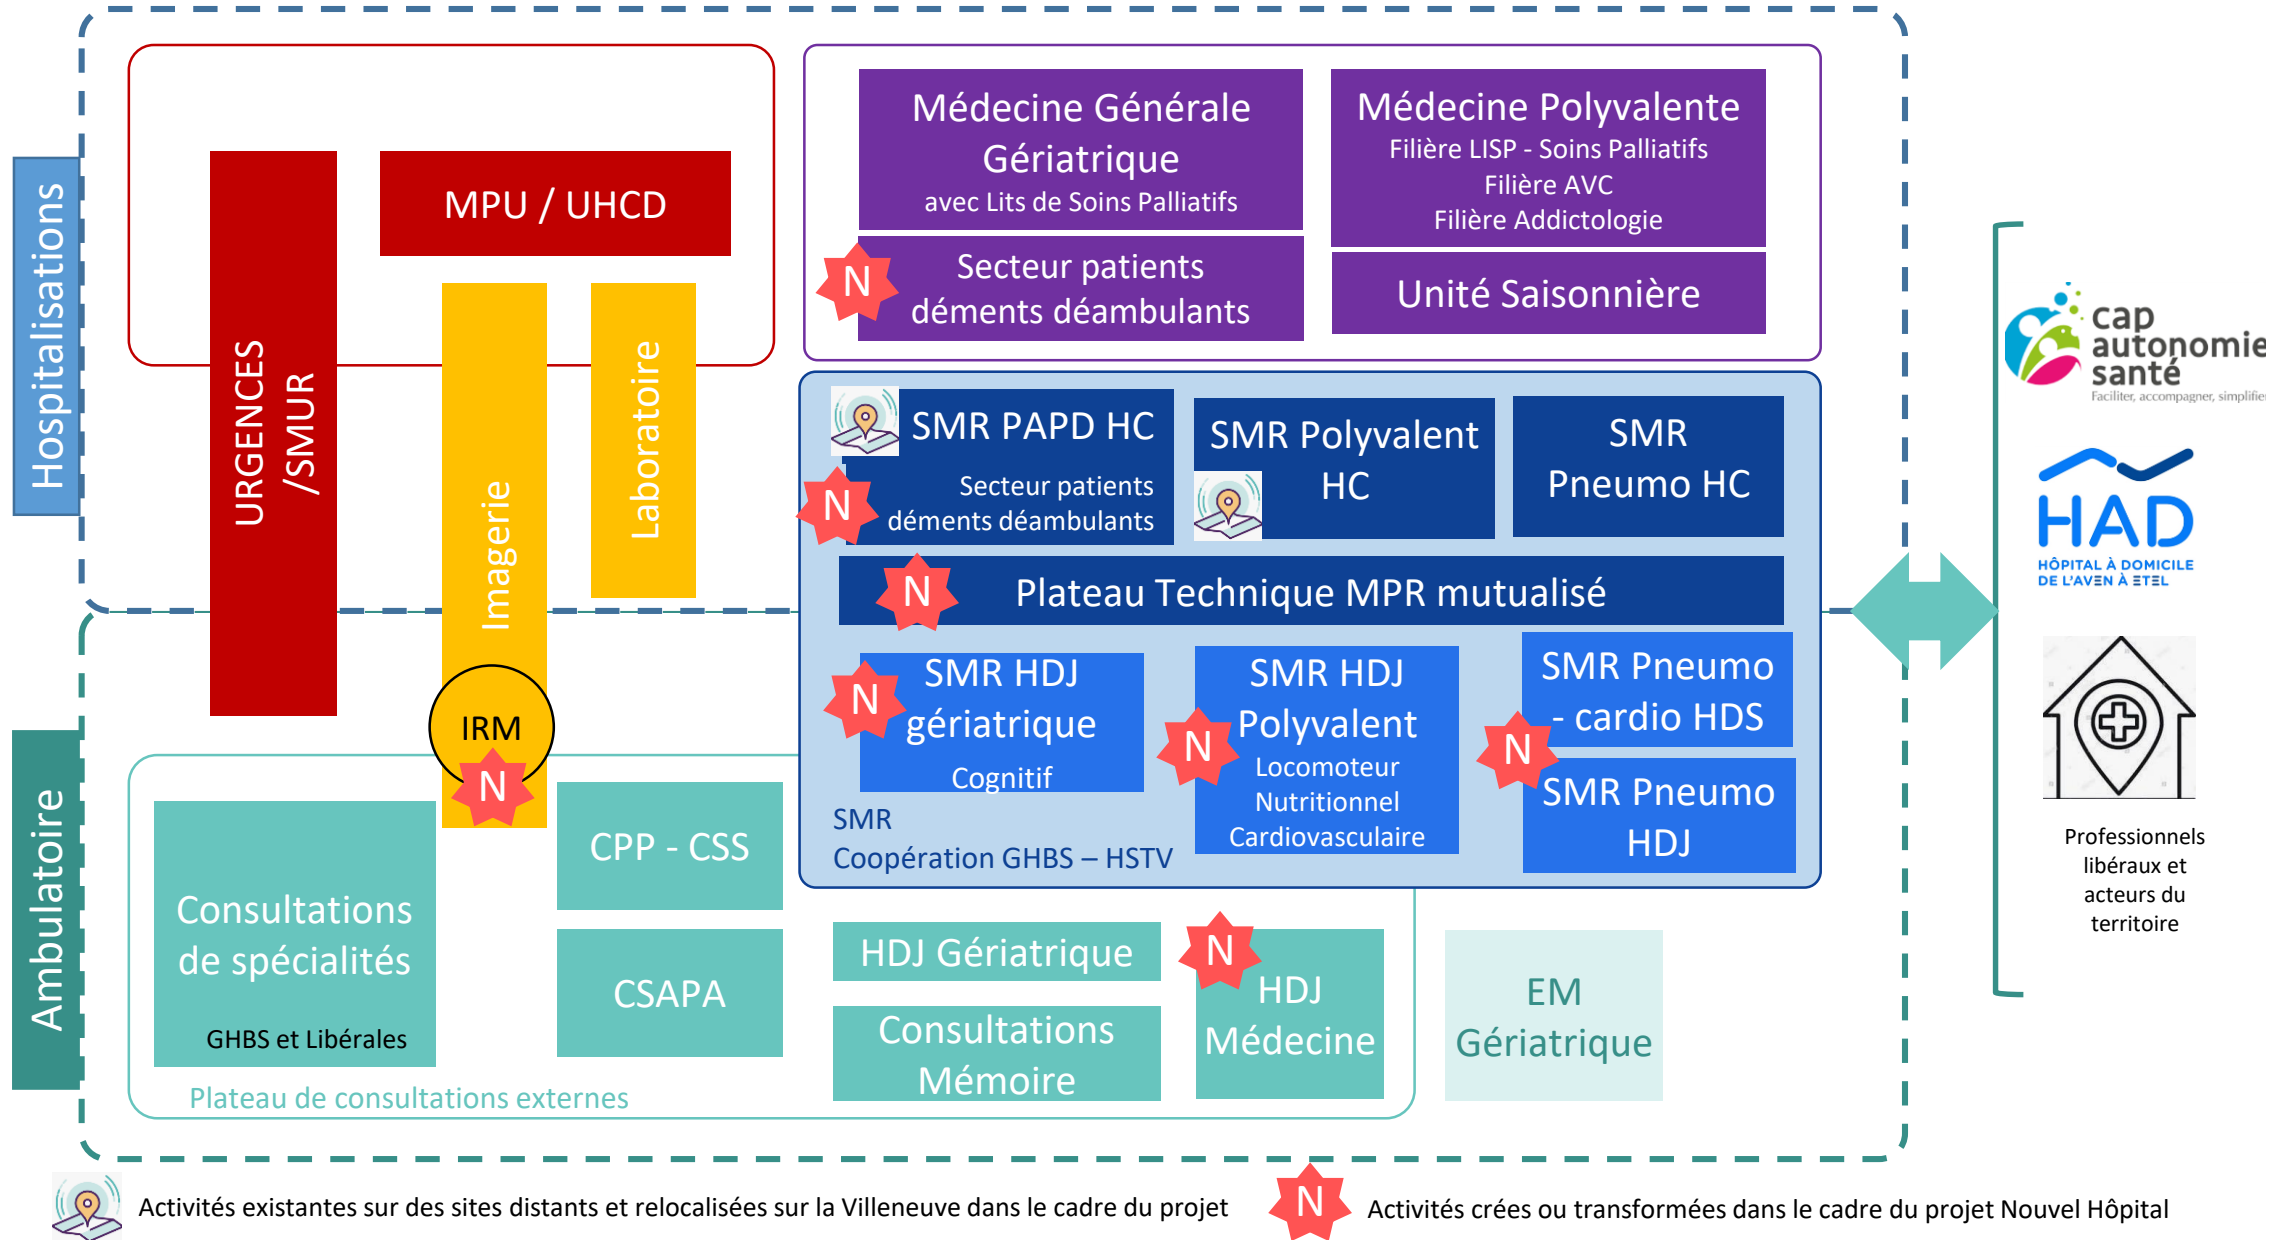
Hospitalisations

URGENCES /SMUR

MPU / UHCD

Imagerie

Laboratoire

IRM

N

Médecine Générale Gériatrique
avec Lits de Soins Palliatifs

N
Secteur patients déments déambulants

Médecine Polyvalente
Filière LISP - Soins Palliatifs
Filière AVC
Filière Addictologie

Unité Saisonnière

SMR PAPD HC
N
Secteur patients déments déambulants

SMR Polyvalent HC

SMR Pneumo HC

N
Plateau Technique MPR mutualisé

N
SMR HDJ gériatrique
Cognitif

N
SMR HDJ Polyvalent
Locomoteur
Nutritionnel
Cardiovasculaire

N
SMR Pneumo - cardio HDS

SMR Pneumo HDJ

SMR
Coopération GHBS – HSTV

Ambulatoire

Consultations de spécialités
GHBS et Libérales

CPP - CSS

CSAPA

HDJ Gériatrique

Consultations Mémoire

N
HDJ Médecine

EM Gériatrique

Plateau de consultations externes

cap autonomie santé
Faciliter, accompagner, simplifie

HAD
HÔPITAL À DOMICILE DE L'AVEN À ETEL

Professionnels libéraux et acteurs du territoire

Activités existantes sur des sites distants et relocalisées sur la Villeneuve dans le cadre du projet

N
Activités crées ou transformées dans le cadre du projet Nouvel Hôpital